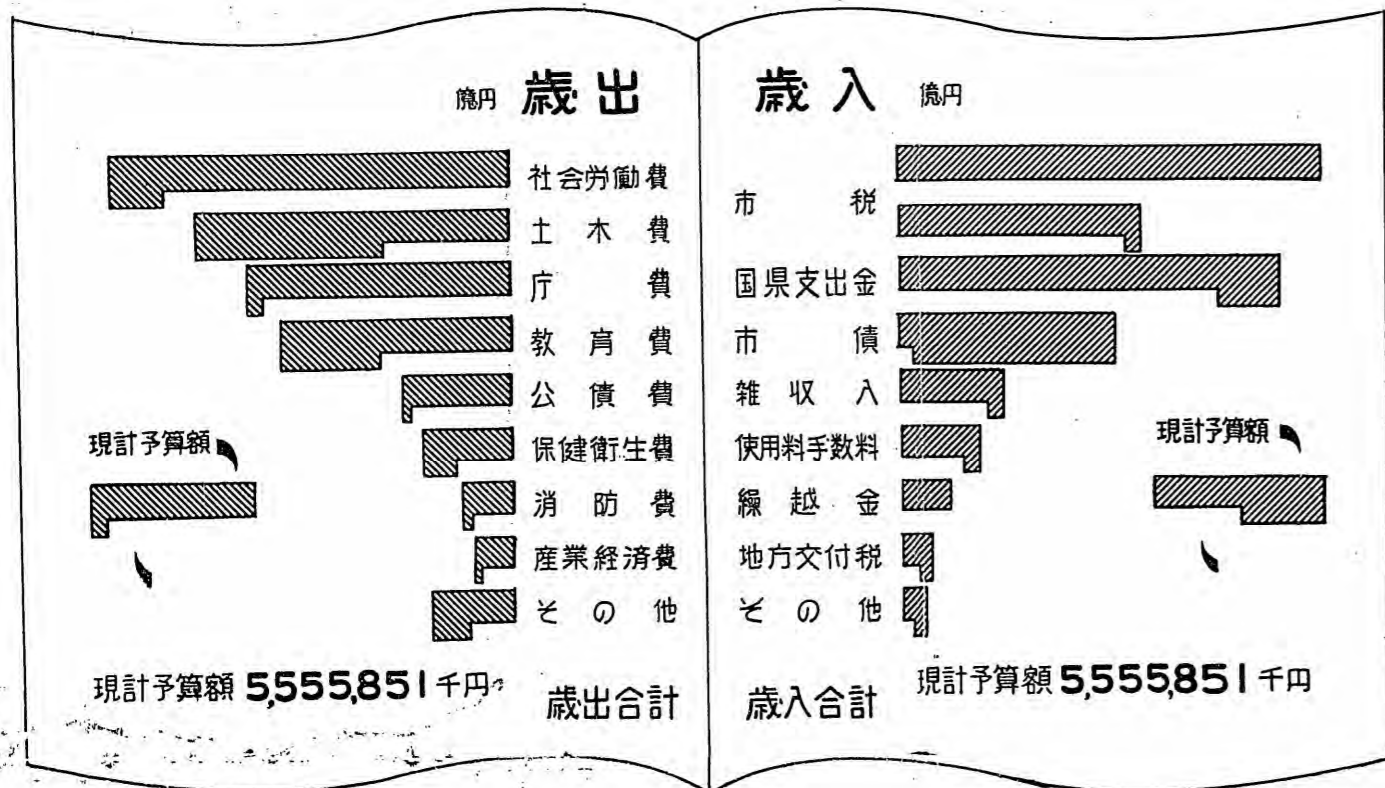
億円 歳出

社会労働費
土木費
庁費
教育費
公債費
保健衛生費
消防費
産業経済費
その他

現計予算額

現計予算額 5,555,851 千円

歳出合計

歳入 億円

市税
国県支出金
市債
雑収入
使用料手数料
繰越金
地方交付税
その他

現計予算額

現計予算額 5,555,851 千円

歳入合計